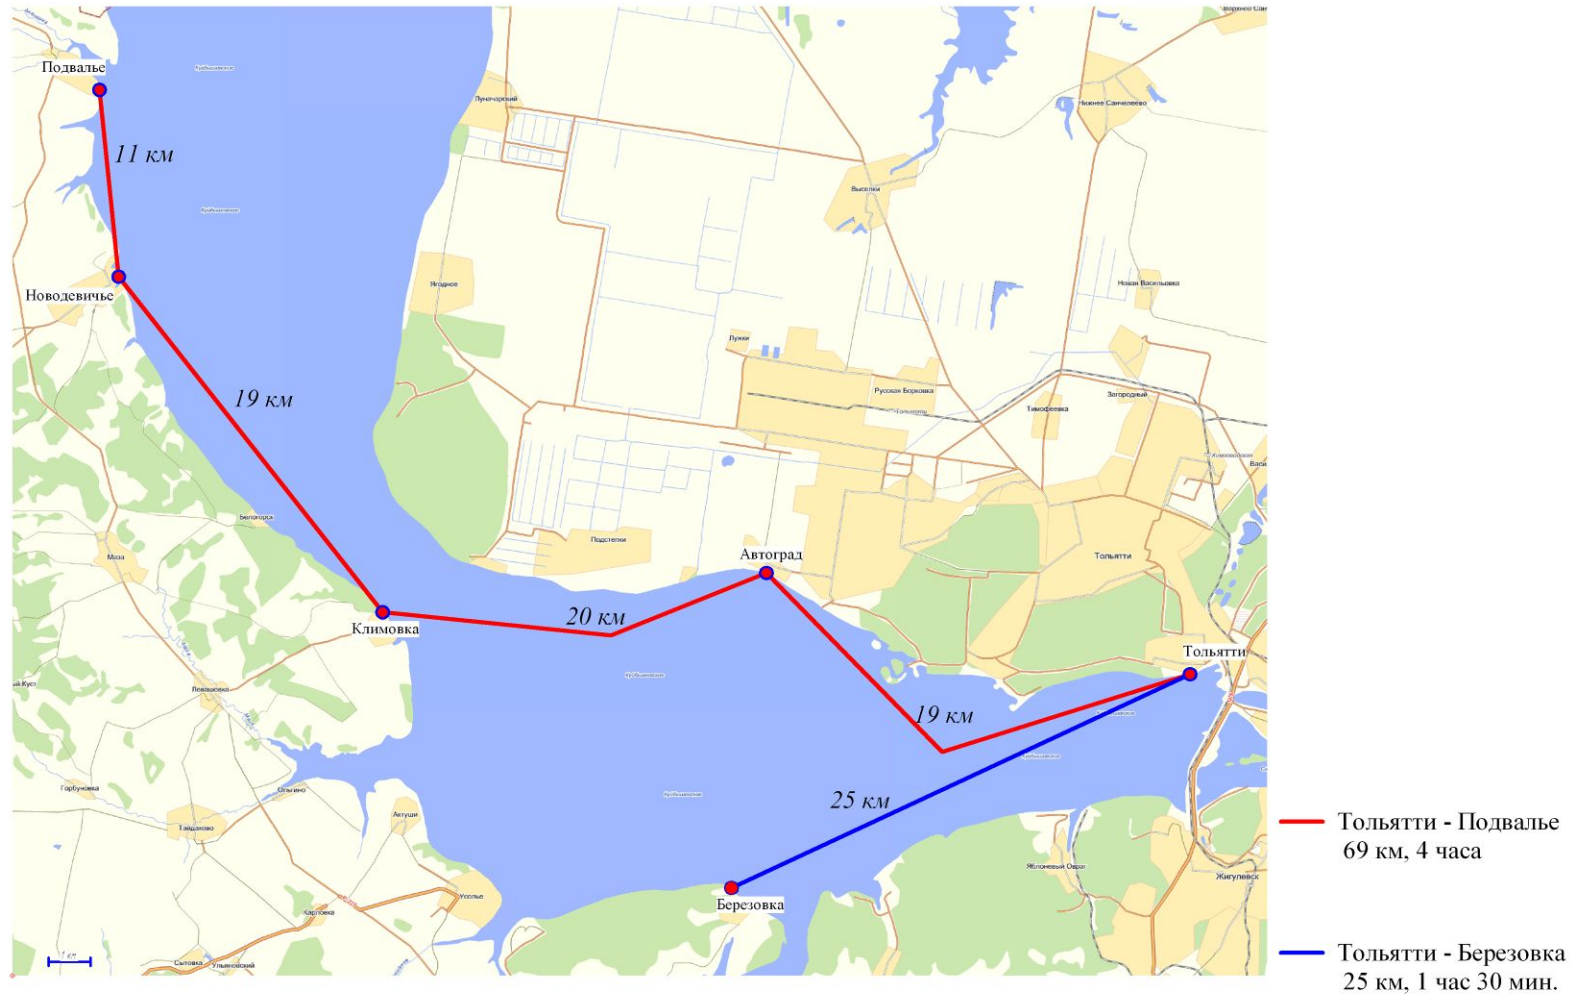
Подвалье

11 км

Новодевичье

19 км

Климовка

20 км

Автоград

19 км

Тольятти

25 км

Березовка

Луначарский

Нижнее Санчелеево

Выселки

Ягодное

Новая Васильевка

Лужки

Русская Борковка

Тимофеевка

Загородный

Белогорск

Маза

Подстепки

Тольятти

Левашовка

Горбуновка

Ольгино

Актуши

Тайдаково

Усолье

Яблоневый Овраг

Жигулевск

Карловка

Сытовка

Ульяновский

Тольятти - Подвалье
69 км, 4 часа

Тольятти - Березовка
25 км, 1 час 30 мин.